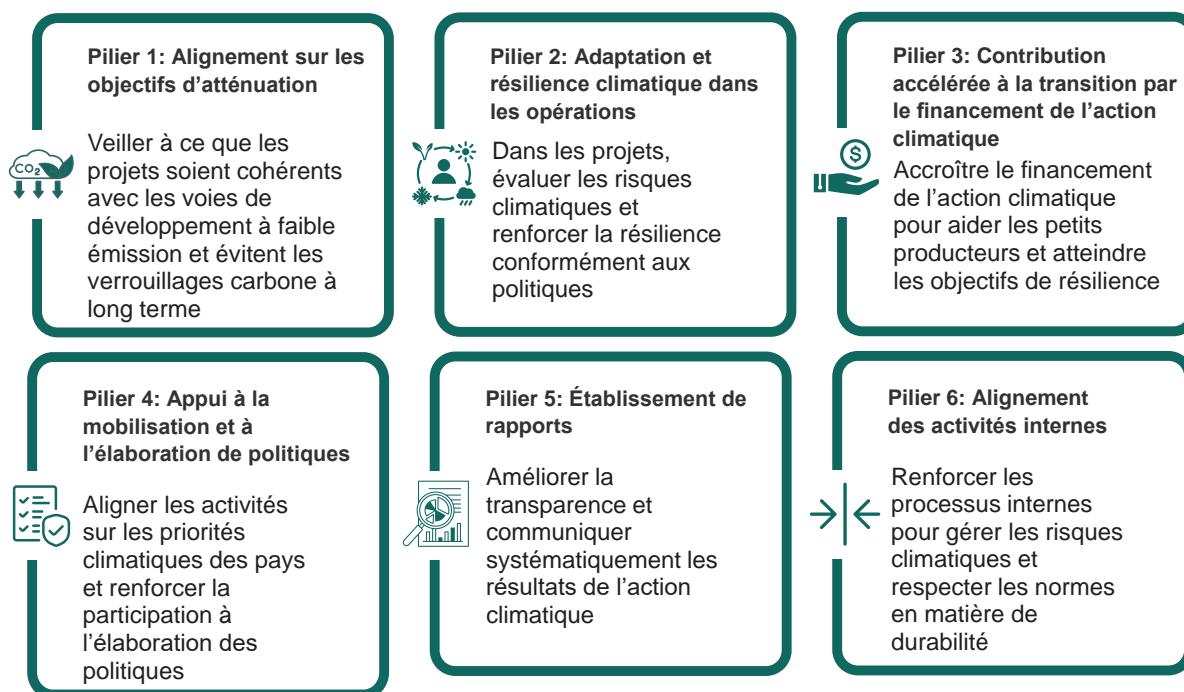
Pilier 1: Alignement sur les objectifs d’atténuation

$CO_2$

Veiller à ce que les projets soient cohérents avec les voies de développement à faible émission et évitent les verrouillages carbone à long terme

Pilier 2: Adaptation et résilience climatique dans les opérations

Dans les projets, évaluer les risques climatiques et renforcer la résilience conformément aux politiques

Pilier 3: Contribution accélérée à la transition par le financement de l’action climatique

Accroître le financement de l’action climatique pour aider les petits producteurs et atteindre les objectifs de résilience

Pilier 4: Appui à la mobilisation et à l’élaboration de politiques

Aligner les activités sur les priorités climatiques des pays et renforcer la participation à l’élaboration des politiques

Pilier 5: Établissement de rapports

Améliorer la transparence et communiquer systématiquement les résultats de l’action climatique

Pilier 6: Alignement des activités internes

Renforcer les processus internes pour gérer les risques climatiques et respecter les normes en matière de durabilité